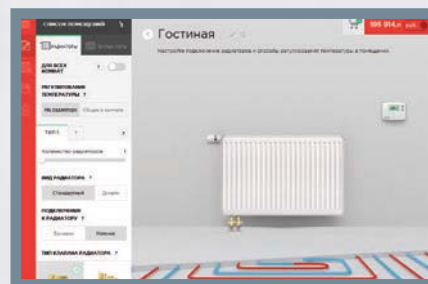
список помещений

Радиаторы

ДЛЯ ВСЕХ КОМНАТ

РЕГУЛИРОВАНИЕ ТЕМПЕРАТУРЫ ?

На радиаторе

Общее в комнате

ТИП 1

Количество радиаторов

ВИД РАДИАТОРА ?

Стандартный

Дизайн

ПОДКЛЮЧЕНИЕ К РАДИАТОРУ ?

Боковое

Нижнее

ТИП КЛАПАНА РАДИАТОРА ?

Гостиная

Настройте подключение радиаторов и способ регулирования температуры в помещении

195 914,4 руб.